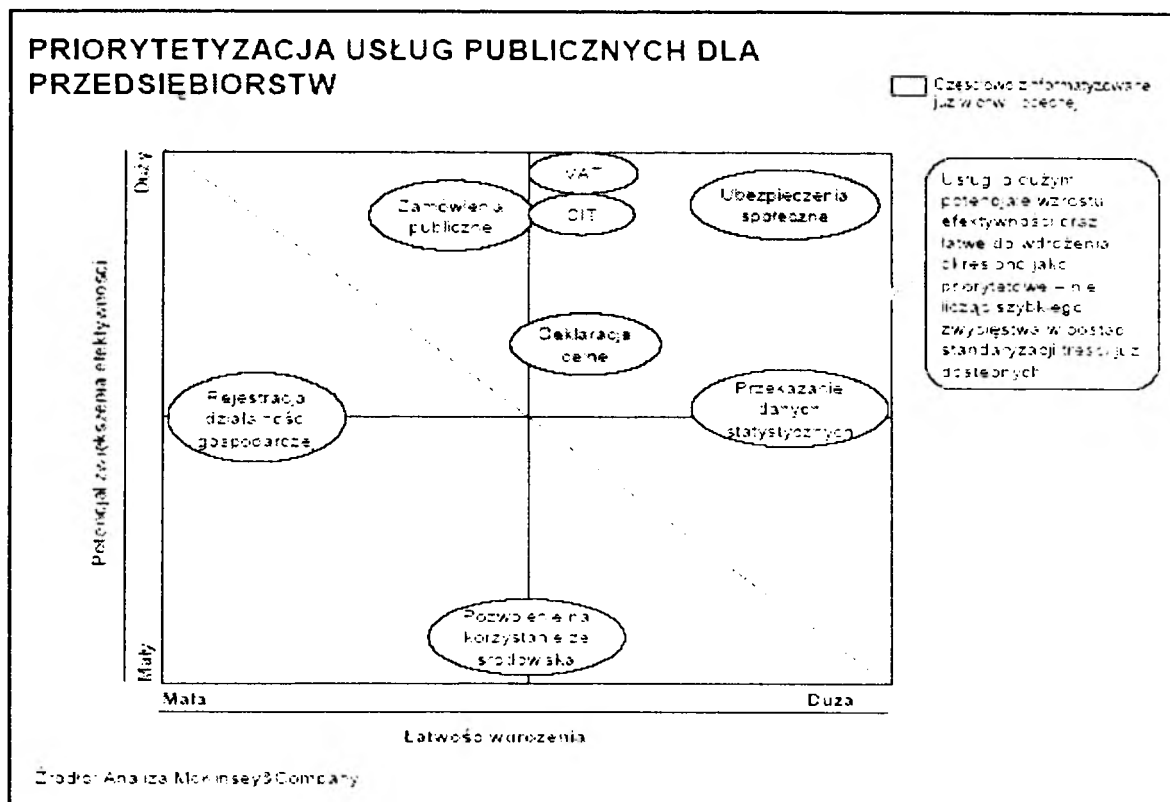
PRIORYTETYZACJA USŁUG PUBLICZNYCH DLA PRZEDSIĘBIORSTW

Częściowo zinformatyzowane już w chwili obecnej

Usługi o dużym potencjale wzrostu efektywności oraz łatwe do wdrożenia określono jako priorytetowe – nie licząc szybkiego zwycięstwa w postaci standaryzacji treści już dostępnych

Potencjał zwiększenia efektywności

Duży

Mały

VAT

Zamówienia publiczne

CIT

Ubezpieczenia społeczne

Deklaracje celne

Rejestracja działalności gospodarczej

Przekazanie danych statystycznych

Pozwolenie na korzystanie ze środowiska

Mała

Duża

Łatwość wdrożenia

Źródło: Analiza McKinsey&Company